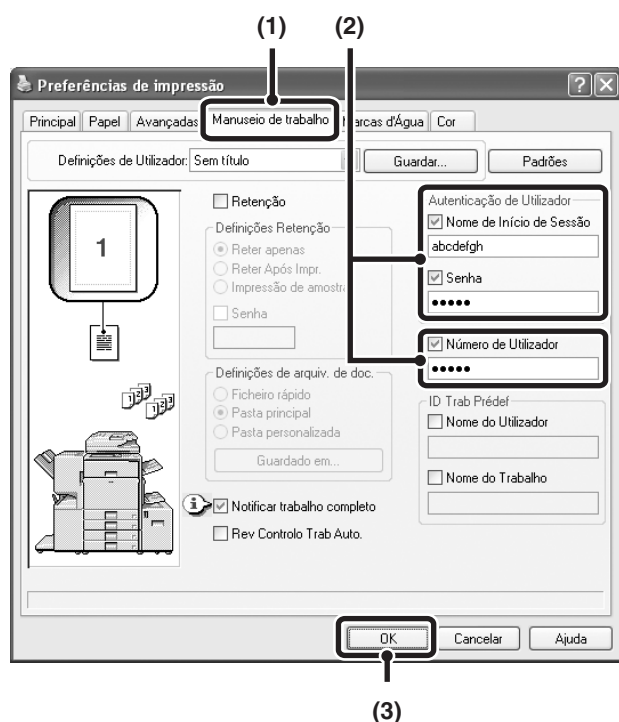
(1) (2)

Preferências de impressão

?

Principal | Papel | Avançadas | Manuseio de trabalho | Marcas d'Água | Cor

Definições de Utilizador: Sem título

Guardar...

Padrões

1

Retenção

Definições Retenção

Reter apenas

Reter Após Impr.

Impressão de amostr

Senha

Definições de arquiv. de doc.

Ficheiro rápido

Pasta principal

Pasta personalizada

Guardado em...

Notificar trabalho completo

Rev Controlo Trab Auto.

Autenticação de Utilizador

Nome de Início de Sessão

abcdefgh

Senha

•••••

Número de Utilizador

•••••

ID Trab Prédef

Nome do Utilizador

Nome do Trabalho

OK

Cancelar

Ajuda

(3)